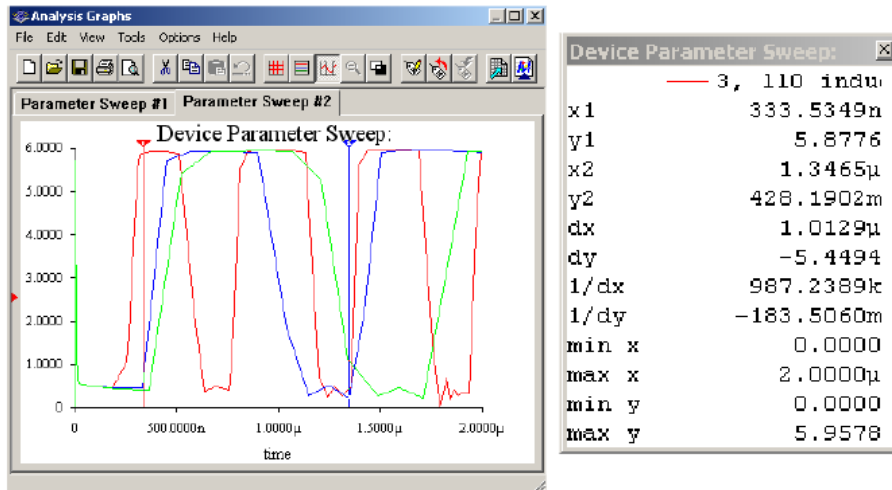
Analysis Graphs

File Edit View Tools Options Help

Parameter Sweep #1 Parameter Sweep #2

Device Parameter Sweep:

6.0000
5.0000
4.0000
3.0000
2.0000
1.0000
0

0 500.0000n 1.0000µ 1.5000µ 2.0000µ

time

Device Parameter Sweep:

3, 110 indu

| | |
|---|---|
| x1 | 333.5349n |
| y1 | 5.8776 |
| x2 | 1.3465µ |
| y2 | 428.1902m |
| dx | 1.0129µ |
| dy | -5.4494 |
| 1/dx | 987.2389k |
| 1/dy | -183.5060m |
| min x | 0.0000 |
| max x | 2.0000µ |
| min y | 0.0000 |
| max y | 5.9578 |